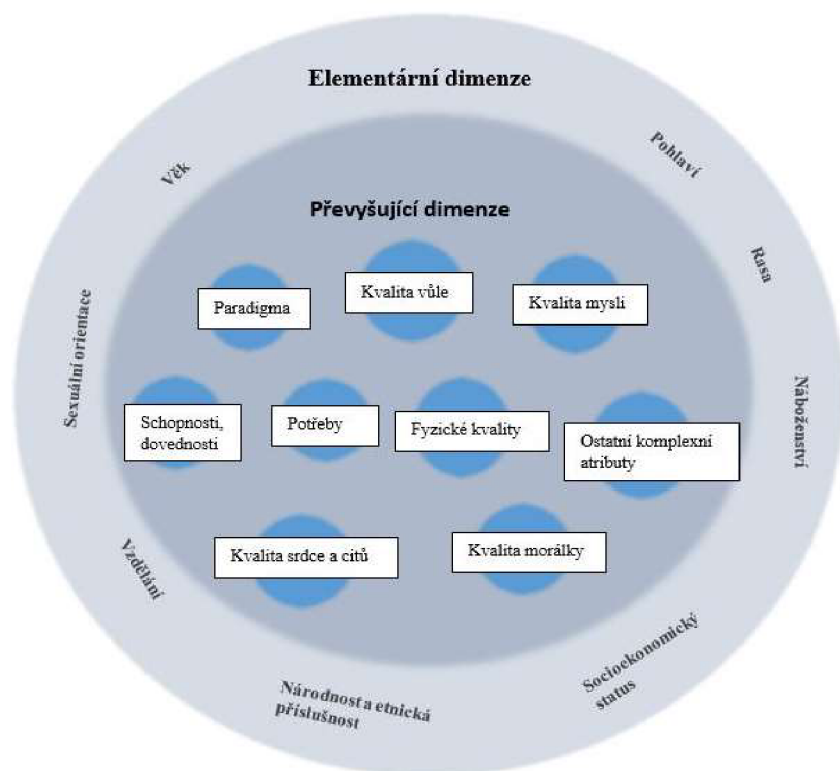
Elementární dimenze

Věk

Pohlaví

Rasa

Náboženství

Socioekonomický status

Národnost a etnická příslušnost

Vzdělání

Sexuální orientace

Převyšující dimenze

Paradigma

Kvalita vůle

Kvalita mysli

Schopnosti, dovednosti

Potřeby

Fyzické kvality

Ostatní komplexní atributy

Kvalita srdce a citů

Kvalita morálky